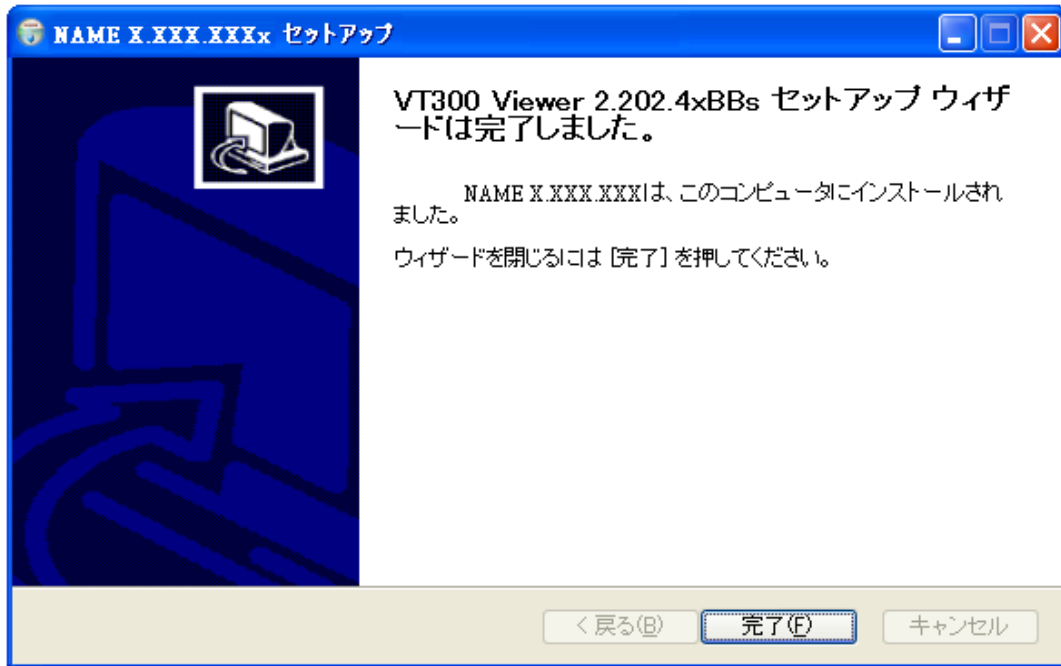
NAME X.XXX.XXXx セットアップ

VT300 Viewer 2.202.4xBBs セットアップ ウィザードは完了しました。

NAME X.XXX.XXXは、このコンピュータにインストールされました。

ウィザードを閉じるには [完了] を押してください。

< 戻る(B)

完了(F)

キャンセル